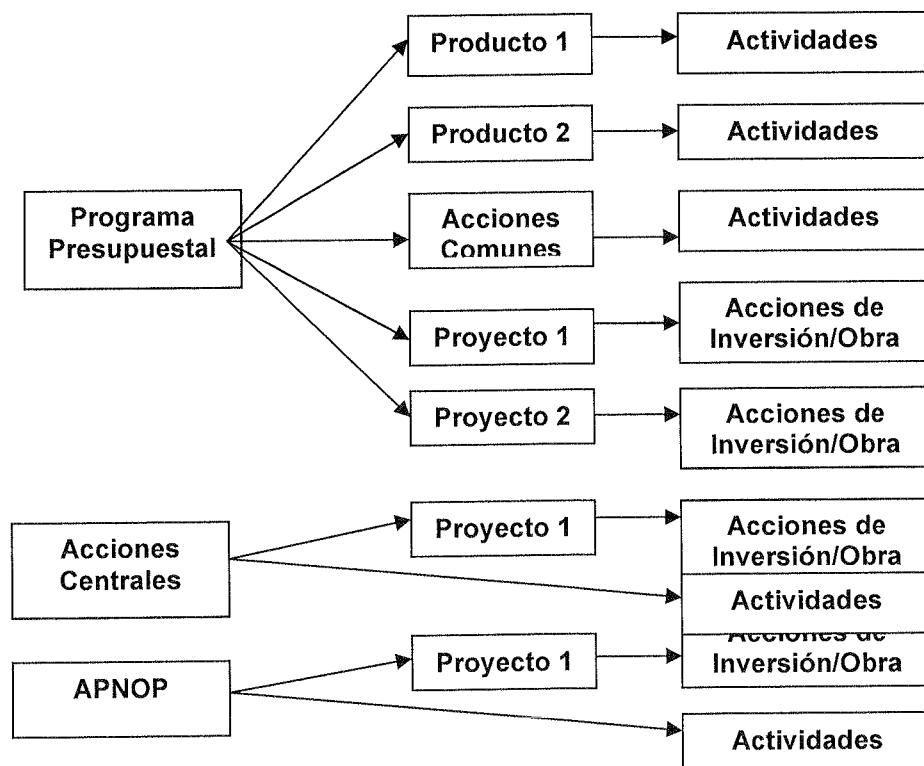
Programa Presupuestal

Producto 1

Actividades

Producto 2

Actividades

Acciones Comunes

Actividades

Proyecto 1

Acciones de Inversión/Obra

Proyecto 2

Acciones de Inversión/Obra

Acciones Centrales

Proyecto 1

Acciones de Inversión/Obra

Actividades

APNOP

Proyecto 1

Acciones de Inversión/Obra

Actividades